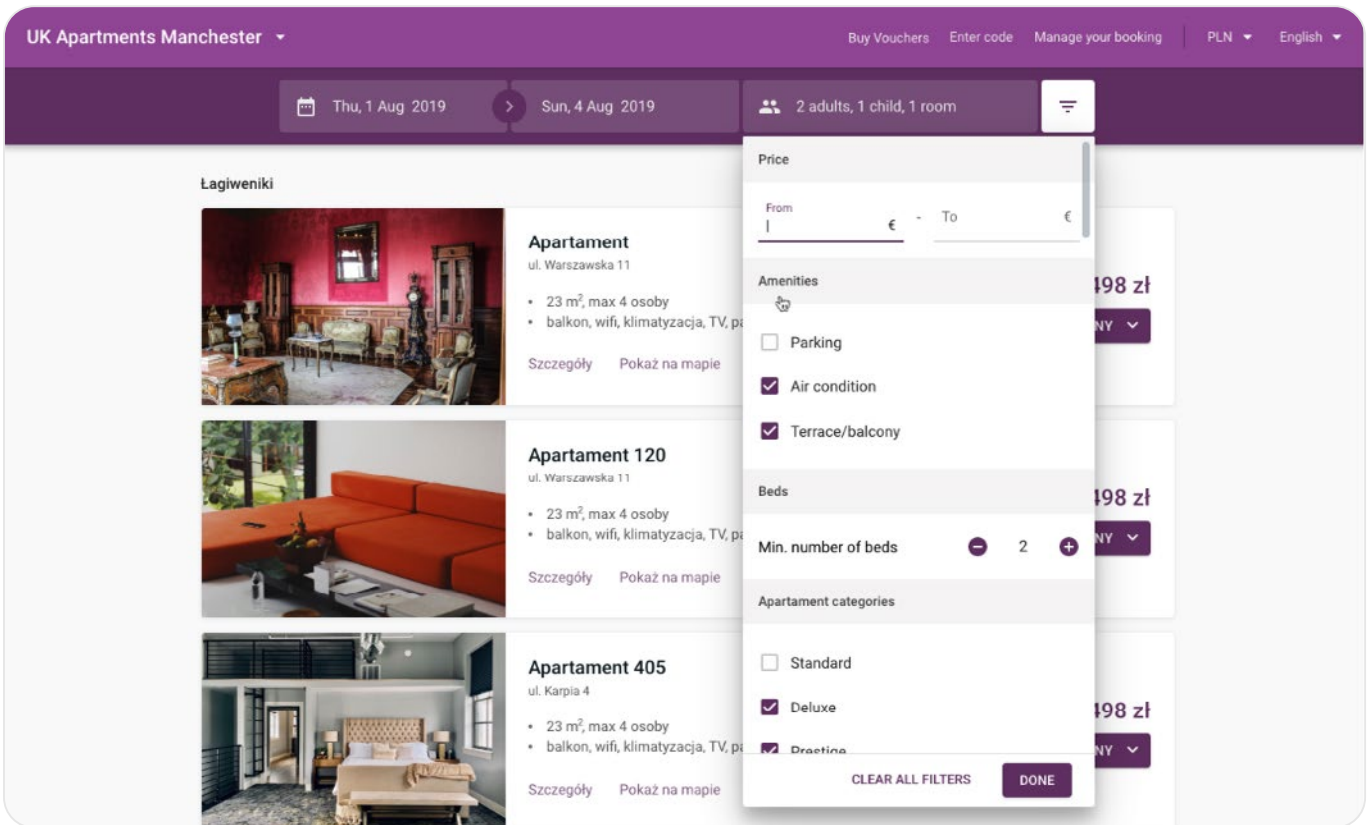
UK Apartments Manchester

Buy Vouchers Enter code Manage your booking PLN English

Thu, 1 Aug 2019 Sun, 4 Aug 2019 2 adults, 1 child, 1 room

Łagiweniki

Apartament
ul. Warszawska 11
• 23 m$^2$, max 4 osoby
• balkon, wifi, klimatyzacja, TV, pa
Szczegóły Pokaż na mapie

498 zł
NY

Apartament 120
ul. Warszawska 11
• 23 m$^2$, max 4 osoby
• balkon, wifi, klimatyzacja, TV, pa
Szczegóły Pokaż na mapie

498 zł
NY

Apartament 405
ul. Karpia 4
• 23 m$^2$, max 4 osoby
• balkon, wifi, klimatyzacja, TV, pa
Szczegóły Pokaż na mapie

498 zł
NY

Price
From
€ - To €

Amenities
Parking
Air condition
Terrace/balcony

Beds
Min. number of beds 2

Apartament categories
Standard
Deluxe
Prestige

CLEAR ALL FILTERS DONE